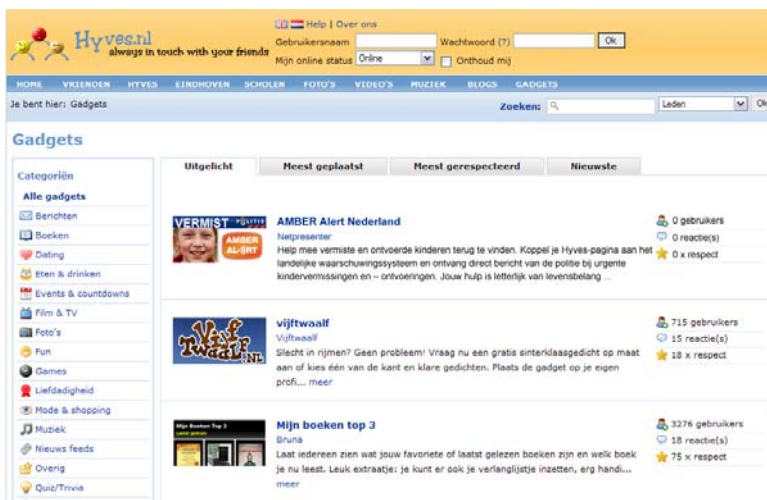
Hyves.nl
always in touch with your friends

Help | Over ons

Gebruikersnaam
Wachtwoord (?)
Ok
Mijn online status Online
Onthoud mij

HOME VRIENDEN HYVES EINDHOVEN SCHOLEN FOTO'S VIDEO'S MUZIEK BLOGS GADGETS

Je bent hier: Gadgets
Zoeken:
Leden
Ok

Gadgets

Categoriën
Alle gadgets
Berichten
Boeken
Dating
Eten & drinken
Events & countdowns
Film & TV
Foto's
Fun
Games
Liefdadigheid
Mode & shopping
Muziek
Nieuws feeds
Overig
Quiz/Trivia

| Uitgelicht | Meest geplaatst | Meest gerespecteerd | Nieuwste |
|---|---|---|---|

VERMIST
AMBER ALERT

AMBER Alert Nederland
Netpresenter
Help mee vermiste en ontvoerde kinderen terug te vinden. Koppel je Hyves-pagina aan het landelijke waarschuwingssysteem en ontvang direct bericht van de politie bij urgente kindervermissingen en – ontvoeringen. Jouw hulp is letterlijk van levensbelang ...

0 gebruikers
0 reactie(s)
0 x respect

VijfTwaalf.nl

vijftwaalf
Vijftwaalf
Slecht in rijmen? Geen probleem! Vraag nu een gratis sinterklaasgedicht op maat aan of kies één van de kant en klare gedichten. Plaats de gadget op je eigen profi... meer

715 gebruikers
15 reactie(s)
18 x respect

Mijn Boeken Top 3

Mijn boeken top 3
Bruna
Laat iedereen zien wat jouw favoriete of laatst gelezen boeken zijn en welk boek je nu leest. Leuk extraatje: je kunt er ook je verlanglijstje inzetten, erg handi... meer

3276 gebruikers
18 reactie(s)
75 x respect